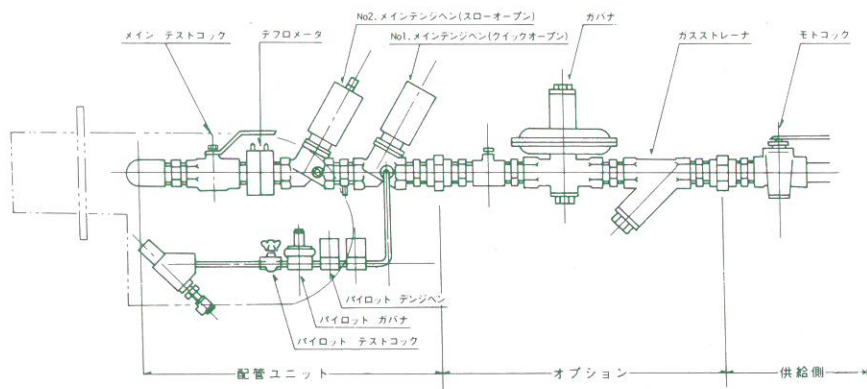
メイン テストコック
テフロメータ
No2. メインテンジベン(スローオープン)
No1. メインテンジベン(クイックオープン)
ガバナ
ガスストレーナ
モトコック
パイロット テンジベン
パイロット ガバナ
パイロット テストコック
配管ユニット
オプション
供給側